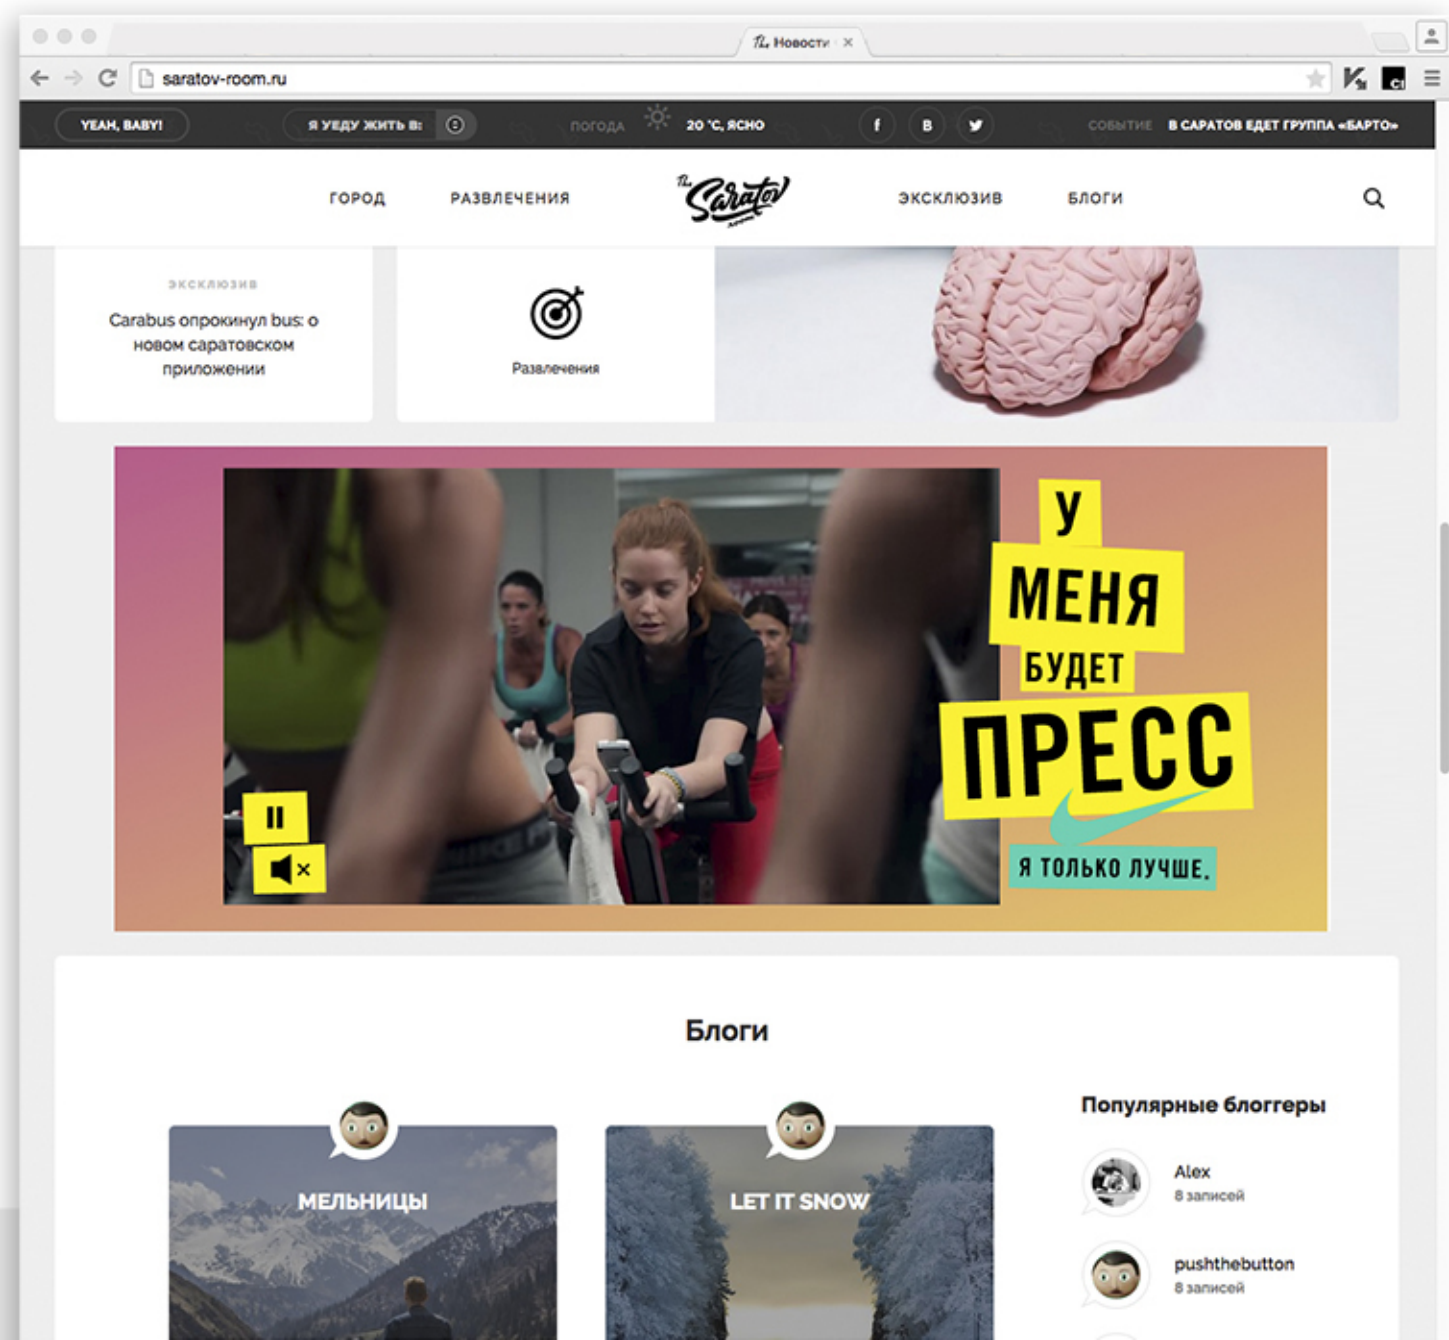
The Новости ×

saratov-room.ru

YEAH, BABY!

Я УЕДУ ЖИТЬ В:

ПОГОДА

20 °C, ЯСНО

f

В

СОБЫТИЕ

В САРАТОВ ЕДЕТ ГРУППА «БАРТО»

ГОРОД

РАЗВЛЕЧЕНИЯ

The Saratov

ЭКСКЛЮЗИВ

БЛОГИ

ЭКСКЛЮЗИВ

Carabus опрокинул bus: о новом саратовском приложении

Развлечения

У МЕНЯ БУДЕТ ПРЕСС

Я ТОЛЬКО ЛУЧШЕ.

Блоги

МЕЛЬНИЦЫ

LET IT SNOW

Популярные блоггеры

Alex
8 записей

pushthebutton
8 записей